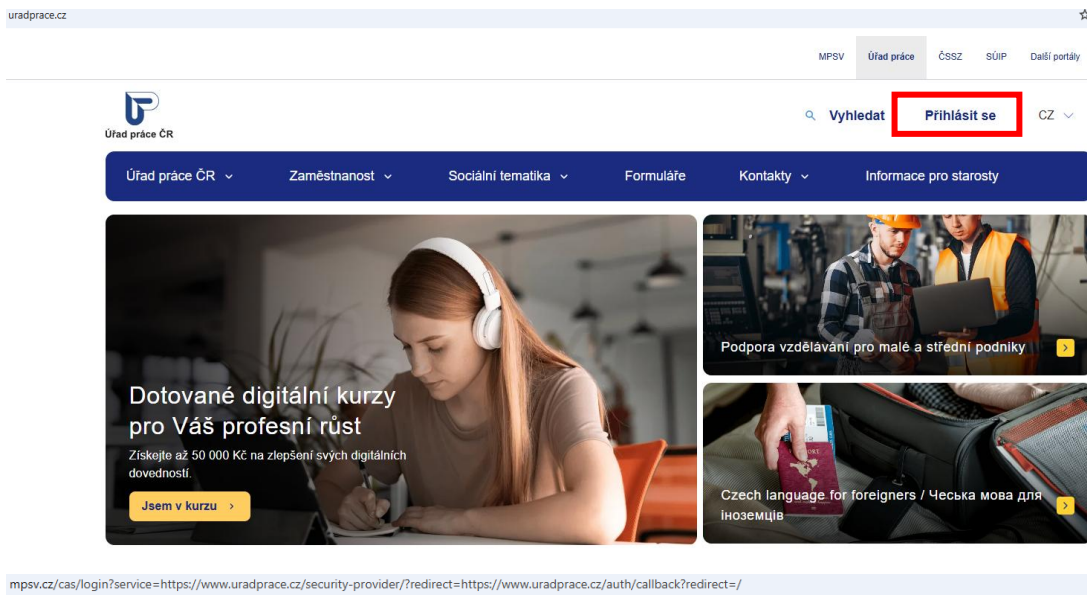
uradprace.cz

MPSV Úřad práce ČSSZ SÚIP Další portály

Úřad práce ČR

Vyhledat Přihlásit se CZ

Úřad práce ČR Zaměstnanost Sociální tematika Formuláře Kontakty Informace pro starosty

Dotované digitální kurzy pro Váš profesní růst

Získejte až 50 000 Kč na zlepšení svých digitálních dovedností.

Jsem v kurzu >

Podpora vzdělávání pro malé a střední podniky

Czech language for foreigners / Чеська мова для іноземців

mpsv.cz/cas/login?service=https://www.uradprace.cz/security-provider/?redirect=https://www.uradprace.cz/auth/callback?redirect=/